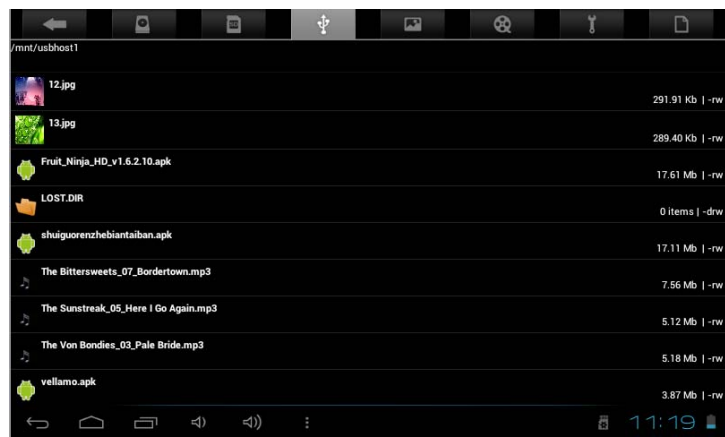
/mnt/usbhost1

12.jpg
291.91 Kb | -rw

13.jpg
289.40 Kb | -rw

Fruit_Ninja_HD_v1.6.2.10.apk
17.61 Mb | -rw

LOST.DIR
0 items | -drw

shuiguorenzhebiantaiban.apk
17.11 Mb | -rw

The Bittersweets_07_Bordertown.mp3
7.56 Mb | -rw

The Sunstreak_05_Here I Go Again.mp3
5.12 Mb | -rw

The Von Bondies_03_Pale Bride.mp3
5.18 Mb | -rw

vellamo.apk
3.87 Mb | -rw

11:19